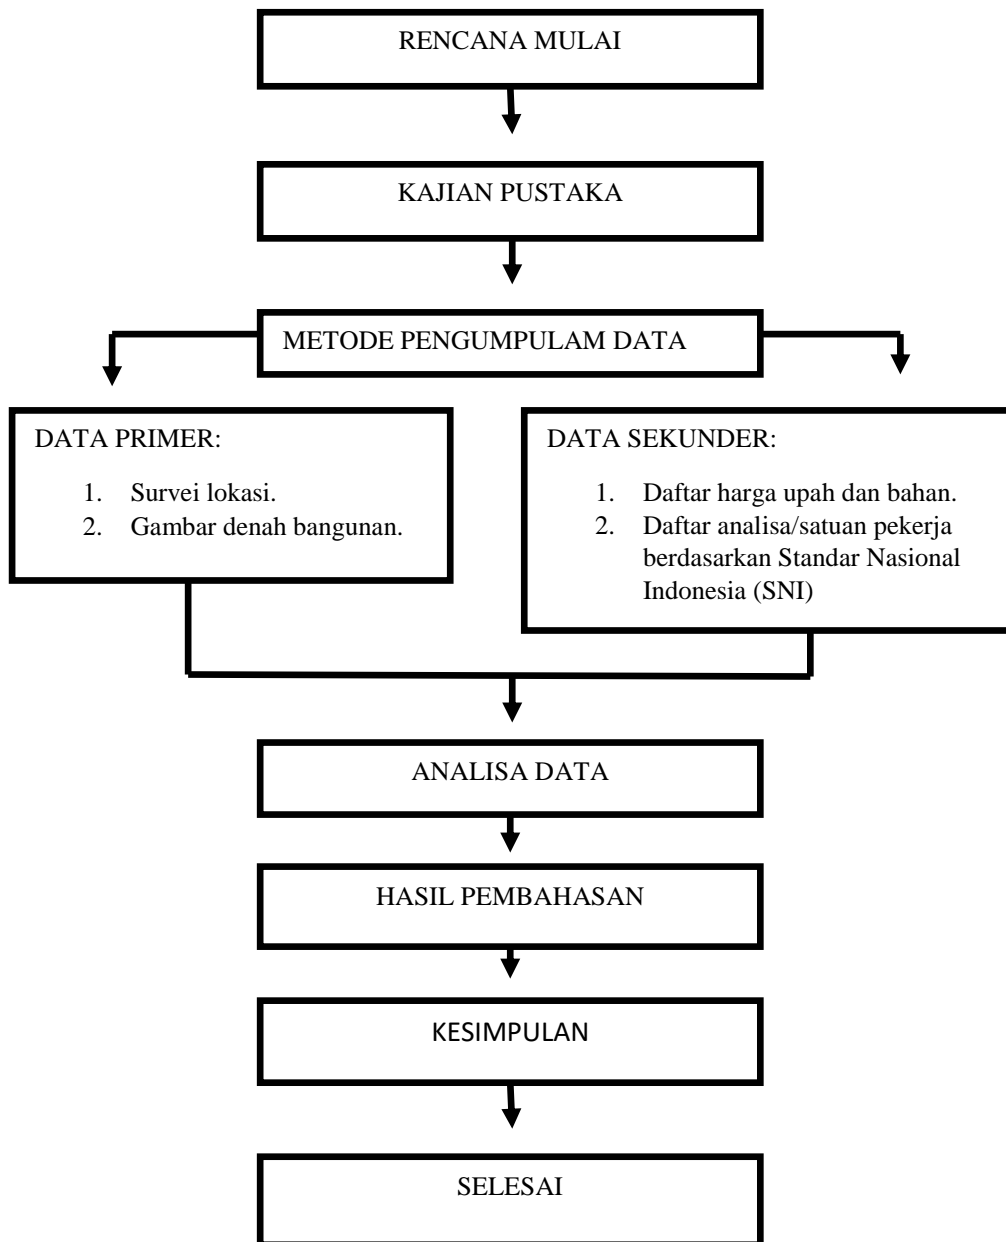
RENCANA MULAI

KAJIAN PUSTAKA

METODE PENGUMPULAM DATA

DATA PRIMER:

1. Survei lokasi.
2. Gambar denah bangunan.

DATA SEKUNDER:

1. Daftar harga upah dan bahan.
2. Daftar analisa/satuan pekerja berdasarkan Standar Nasional Indonesia (SNI)

ANALISA DATA

HASIL PEMBAHASAN

KESIMPULAN

SELESAI